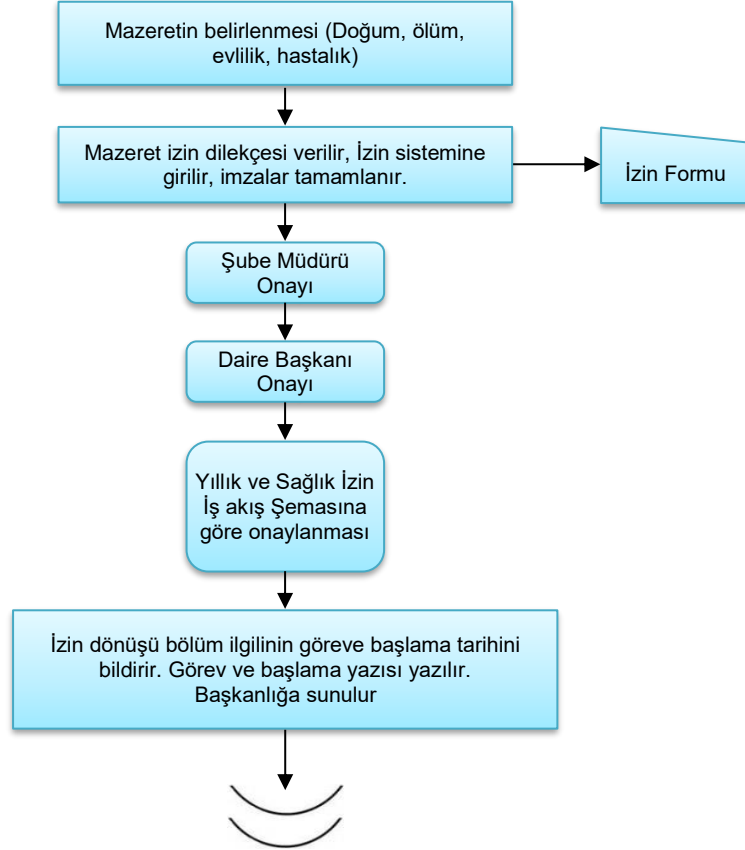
Mazeretin belirlenmesi (Doğum, ölüm, evlilik, hastalık)

Mazeret izin dilekçesi verilir, İzin sistemine girilir, imzalar tamamlanır.

İzin Formu

Şube Müdürü Onayı

Daire Başkanı Onayı

Yıllık ve Sağlık İzin İş akış Şemasına göre onaylanması

İzin dönüşü bölüm ilgilinin göreve başlama tarihini bildirir. Görev ve başlama yazısı yazılır. Başkanlığa sunulur